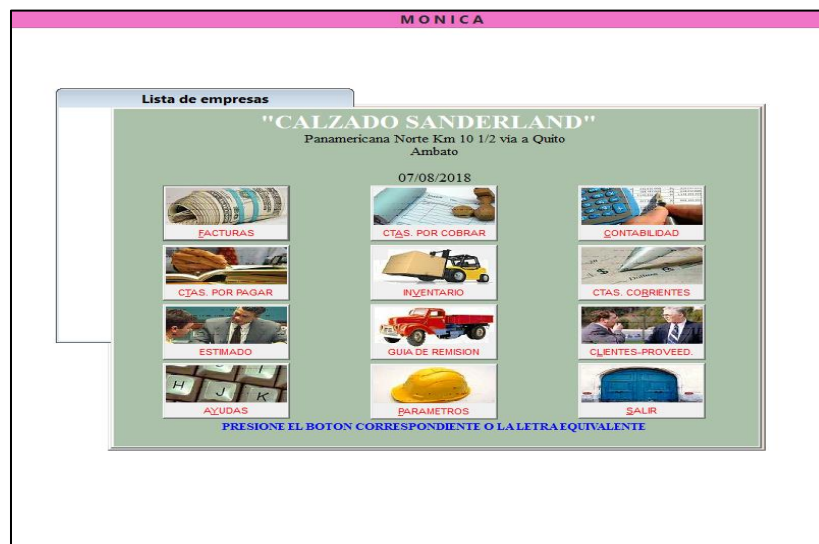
MONICA

Lista de empresas

"CALZADO SANDERLAND"
Panamericana Norte Km 10 1/2 via a Quito
Ambato

07/08/2018

FACTURAS
CTAS. POR COBRAR
CONTABILIDAD
CTAS. POR PAGAR
INVENTARIO
CTAS. CORRIENTES
ESTIMADO
GUIA DE REMISION
CLIENTES-PROVEED.
AYUDAS
PARAMETROS
SALIR

PRESIONE EL BOTON CORRESPONDIENTE O LA LETRA EQUIVALENTE